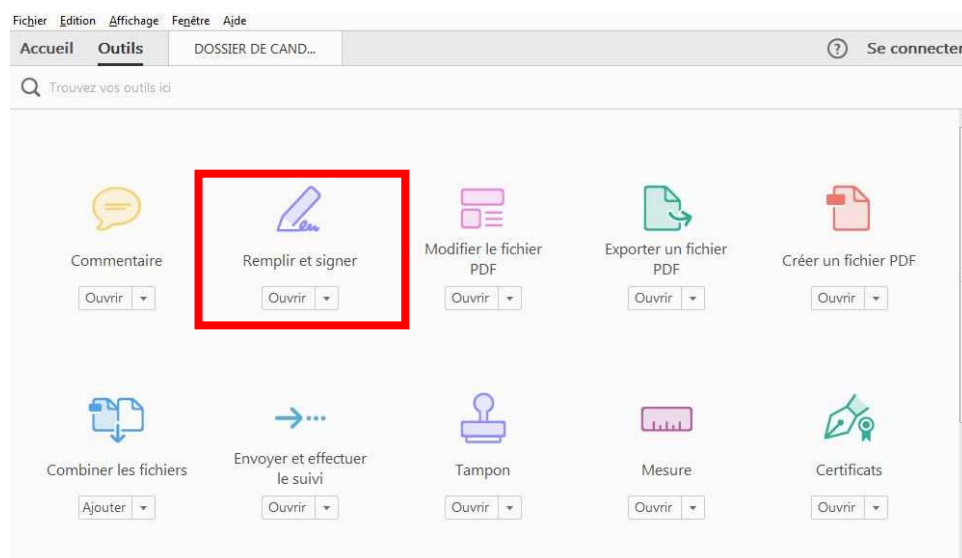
Fichier Edition Affichage Fenêtre Aide

Accueil Outils DOSSIER DE CAND...

? Se connecter

Trouvez vos outils ici

Commentaire
Ouvrir

Remplir et signer
Ouvrir

Modifier le fichier PDF
Ouvrir

Exporter un fichier PDF
Ouvrir

Créer un fichier PDF
Ouvrir

Combiner les fichiers
Ajouter

Envoyer et effectuer le suivi
Ouvrir

Tampon
Ouvrir

Mesure
Ouvrir

Certificats
Ouvrir